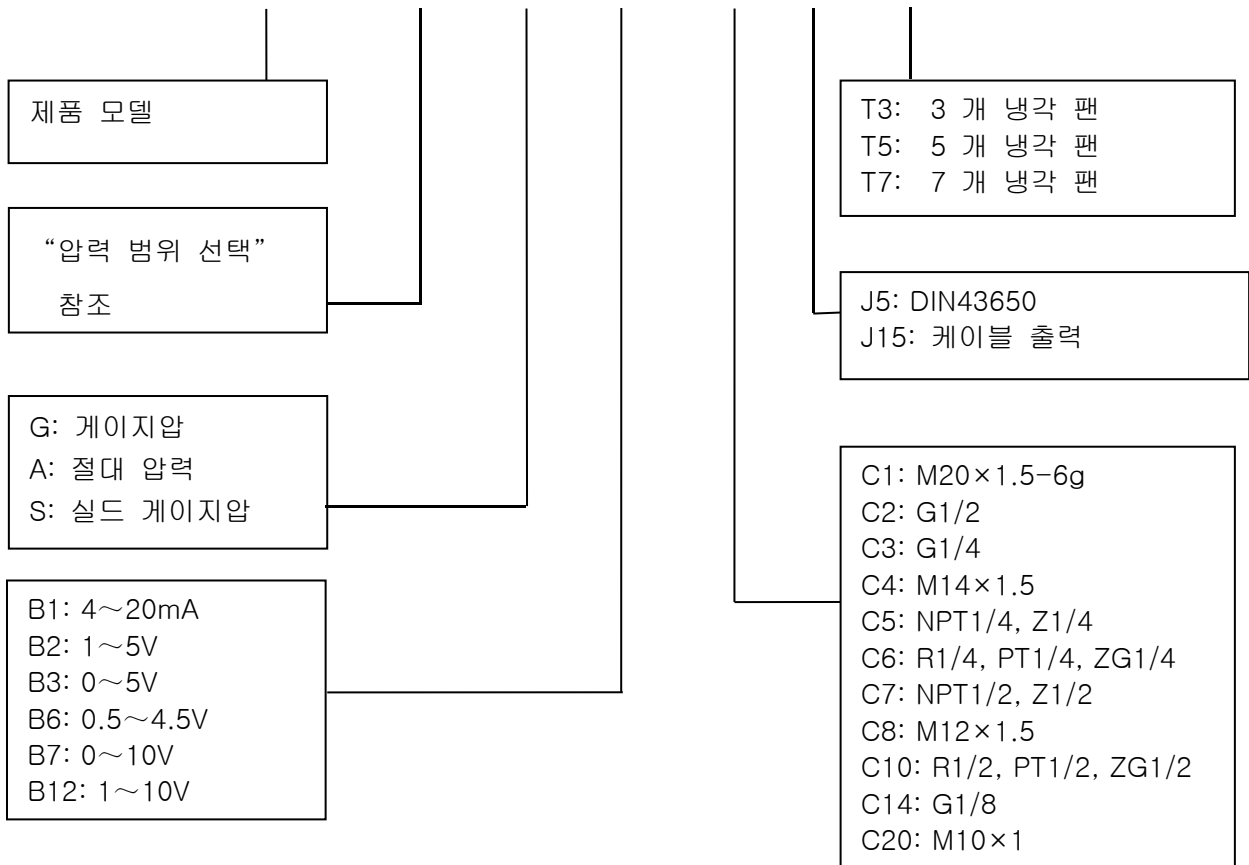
제품 모델

"압력 범위 선택" 참조

G: 게이지압
A: 절대 압력
S: 실드 게이지압

B1: 4～20mA
B2: 1～5V
B3: 0～5V
B6: 0.5～4.5V
B7: 0～10V
B12: 1～10V

T3: 3 개 냉각 팬
T5: 5 개 냉각 팬
T7: 7 개 냉각 팬

J5: DIN43650
J15: 케이블 출력

C1: M20×1.5-6g
C2: G1/2
C3: G1/4
C4: M14×1.5
C5: NPT1/4, Z1/4
C6: R1/4, PT1/4, ZG1/4
C7: NPT1/2, Z1/2
C8: M12×1.5
C10: R1/2, PT1/2, ZG1/2
C14: G1/8
C20: M10×1